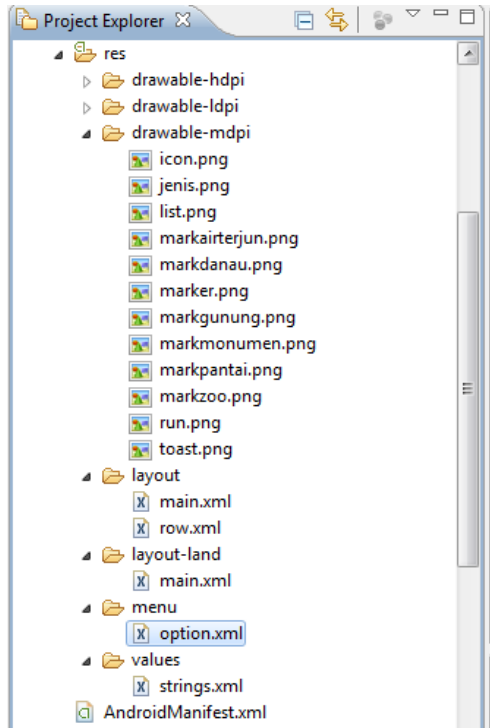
Project Explorer ☒

res
drawable-hdpi
drawable-ldpi
drawable-mdpi
icon.png
jenis.png
list.png
markairterjun.png
markdanau.png
marker.png
markgunung.png
markmonumen.png
markpantai.png
markzoo.png
run.png
toast.png
layout
main.xml
row.xml
layout-land
main.xml
menu
option.xml
values
strings.xml
AndroidManifest.xml